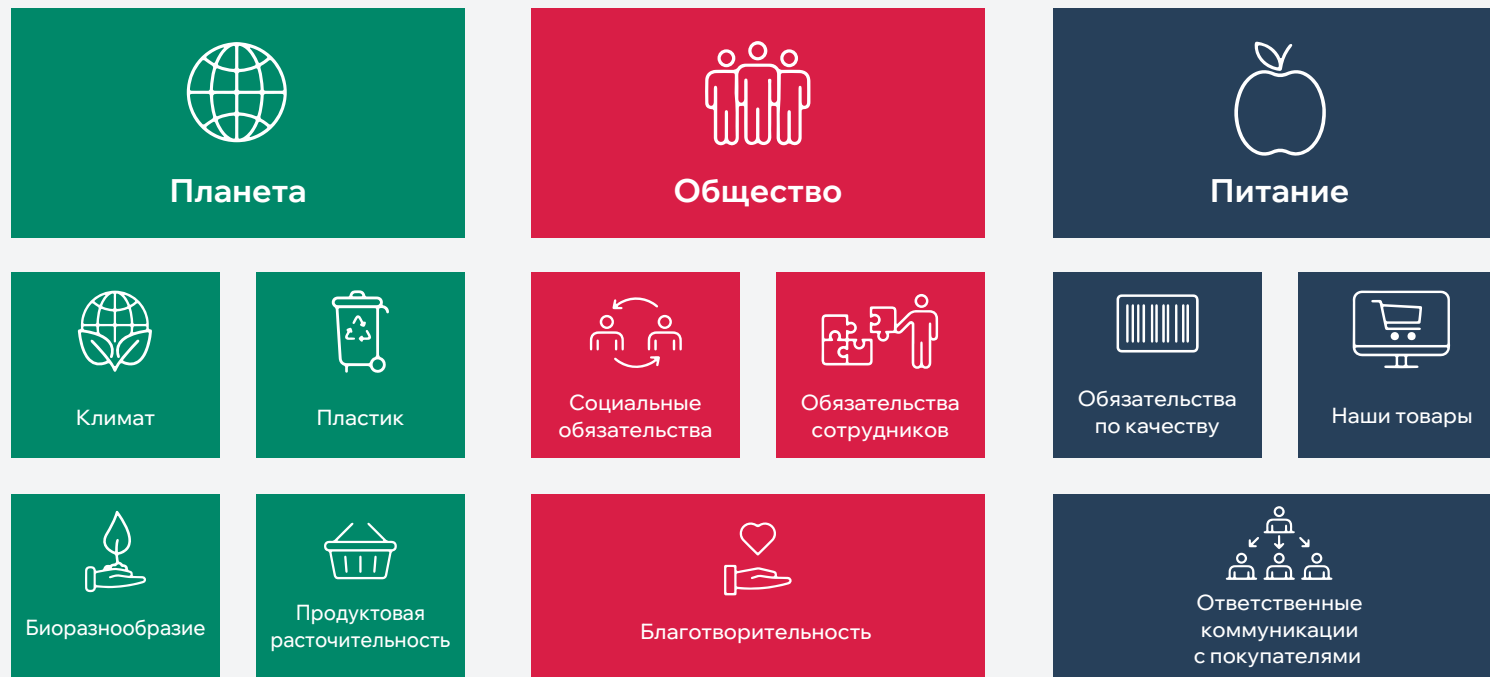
Планета

Общество

Питание

Климат

Пластик

Социальные обязательства

Обязательства сотрудников

Обязательства по качеству

Наши товары

Биоразнообразие

Продуктовая расточительность

Благотворительность

Ответственные коммуникации с покупателями